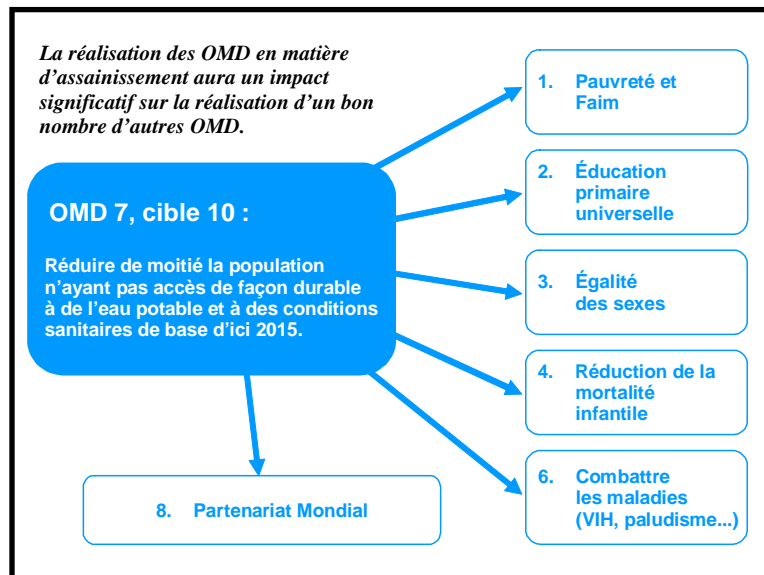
La réalisation des OMD en matière d'assainissement aura un impact significatif sur la réalisation d'un bon nombre d'autres OMD.

OMD 7, cible 10 :

Réduire de moitié la population n'ayant pas accès de façon durable à de l'eau potable et à des conditions sanitaires de base d'ici 2015.

1. Pauvreté et Faim

2. Éducation primaire universelle

3. Égalité des sexes

4. Réduction de la mortalité infantile

6. Combattre les maladies (VIH, paludisme...)

8. Partenariat Mondial